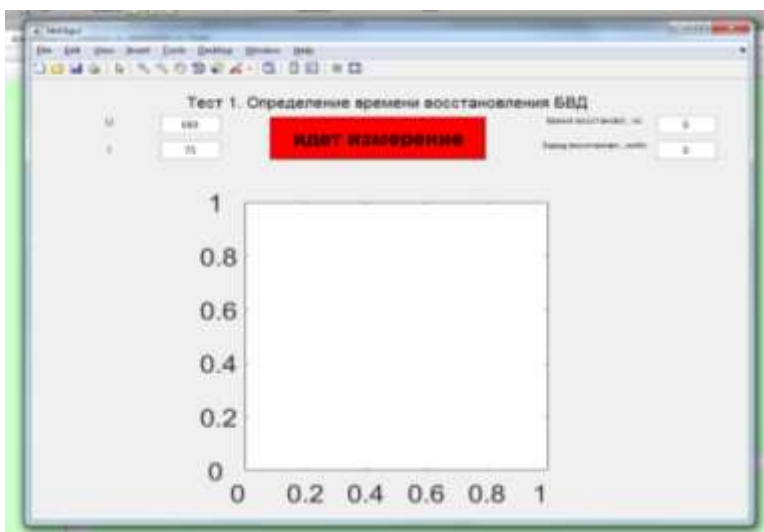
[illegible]

File Edit View Insert Tools Desktop Window Help

Тест 1. Определение времени восстановления БВД

U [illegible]

I 75

идет измерение

Время восстановл., нс 0

Заряд восстановл., мКл 0

1
0.8
0.6
0.4
0.2
0
0 0.2 0.4 0.6 0.8 1